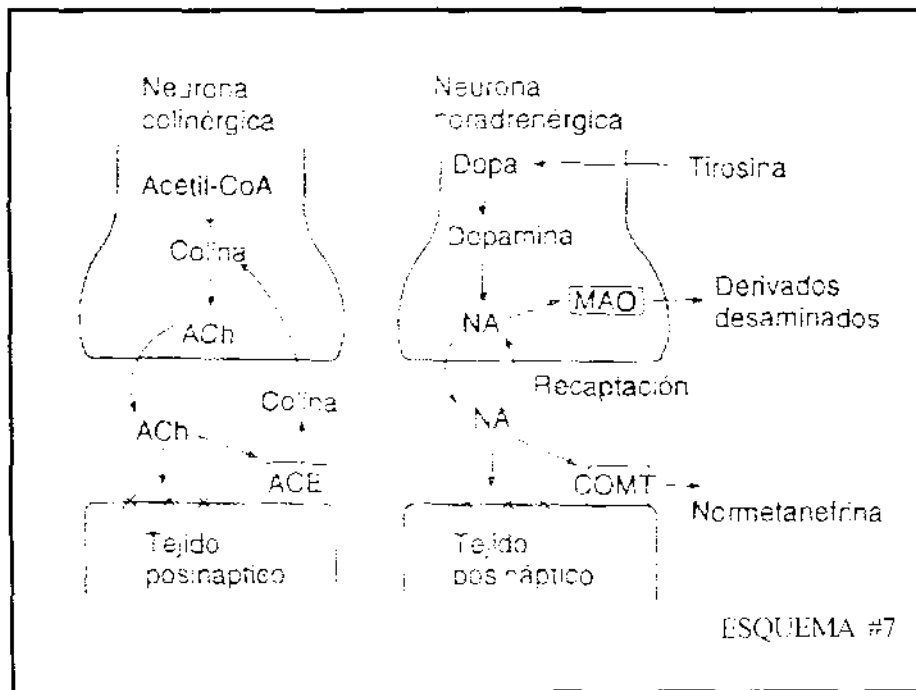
Neurona colinérgica

Acetil-CoA

Colina

ACh

Colina

ACh

ACE

Tejido posinaptico

Neurona noradrenérgica

Dopa

Tirosina

Dopamina

NA

MAO

Derivados desaminados

Recaptación

NA

COMT

Normetanefrina

Tejido posináptico

ESQUEMA #7